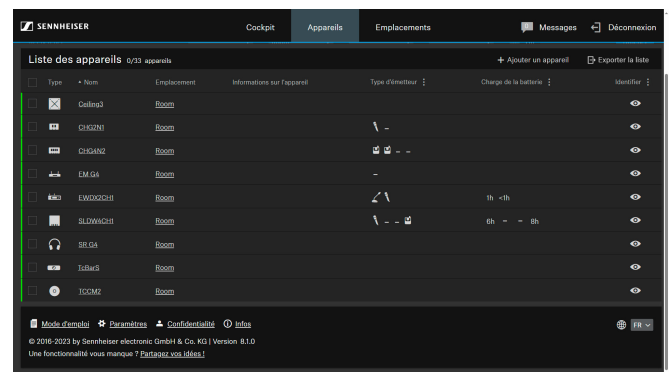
SENNHEISER

Cockpit Appareils Emplacements

Messages Déconnexion

Liste des appareils 0/33 appareils

+ Ajouter un appareil Exporter la liste

| Type | • Nom | Emplacement | Informations sur l'appareil | Type d'émetteur | Charge de la batterie | Identifier |
|---|---|---|---|---|---|---|
| | Ceiling3 | Room | | | | |
| | CHG2N1 | Room | | – | | |
| | CHG4N2 | Room | | – – | | |
| | EM G4 | Room | | – | | |
| | EWDX2CH1 | Room | | | 1h <1h | |
| | SLDW4CH1 | Room | | – – | 6h – – 8h | |
| | SR G4 | Room | | | | |
| | TcBarS | Room | | | | |
| | TCCM2 | Room | | | | |

Mode d'emploi Paramètres Confidentialité Infos

FR

© 2016-2023 by Sennheiser electronic GmbH & Co. KG | Version 8.1.0

Une fonctionnalité vous manque ? Partagez vos idées !